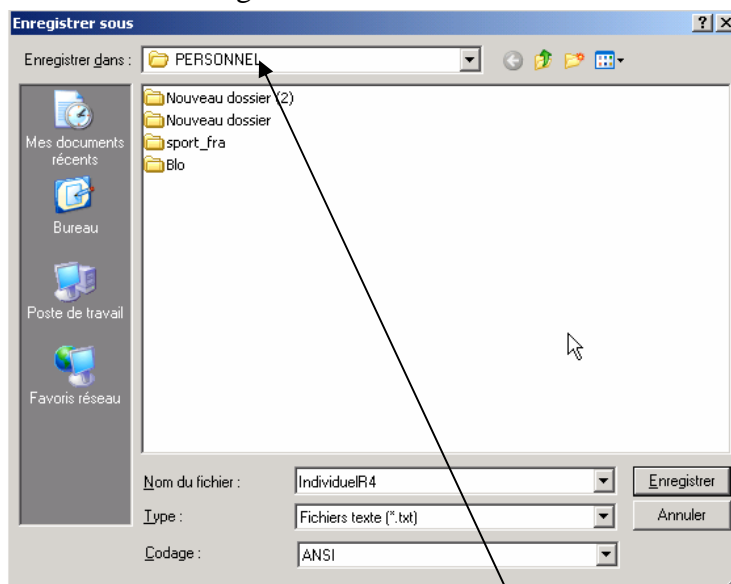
Enregistrer sous

?

Enregistrer dans : PERSONNEL

Nouveau dossier (2)
Nouveau dossier
sport_fra
Blo

Mes documents récents

Bureau

Poste de travail

Favoris réseau

Nom du fichier : IndividuelR4

Type : Fichiers texte (*.txt)

Codage : ANSI

Enregistrer

Annuler